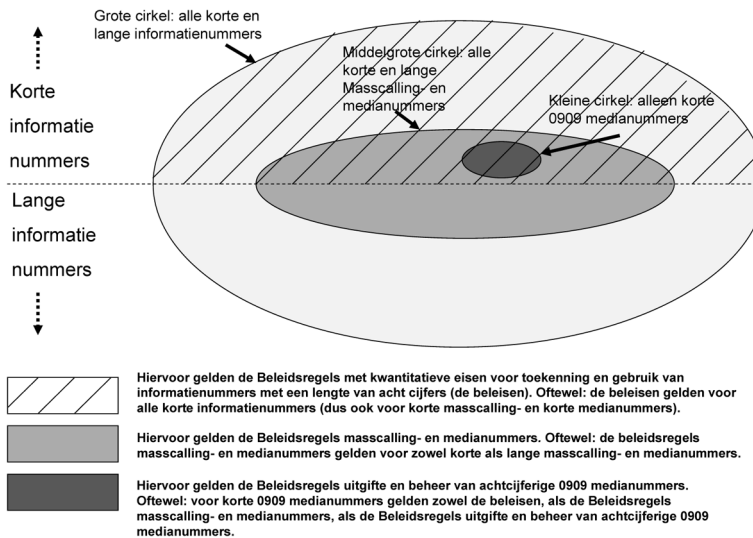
Grote cirkel: alle korte en lange informatienummers

Middelgrote cirkel: alle korte en lange Masscalling- en medianummers

Kleine cirkel: alleen korte 0909 medianummers

Korte informatie nummers

Lange informatie nummers

Hiervoor gelden de Beleidsregels met kwantitatieve eisen voor toekenning en gebruik van informatienummers met een lengte van acht cijfers (de beleisen). Oftewel: de beleisen gelden voor alle korte informatienummers (dus ook voor korte masscalling- en korte medianummers).

Hiervoor gelden de Beleidsregels masscalling- en medianummers. Oftewel: de beleidsregels masscalling- en medianummers gelden voor zowel korte als lange masscalling- en medianummers.

Hiervoor gelden de Beleidsregels uitgifte en beheer van achtcijferige 0909 medianummers. Oftewel: voor korte 0909 medianummers gelden zowel de beleisen, als de Beleidsregels masscalling- en medianummers, als de Beleidsregels uitgifte en beheer van achtcijferige 0909 medianummers.